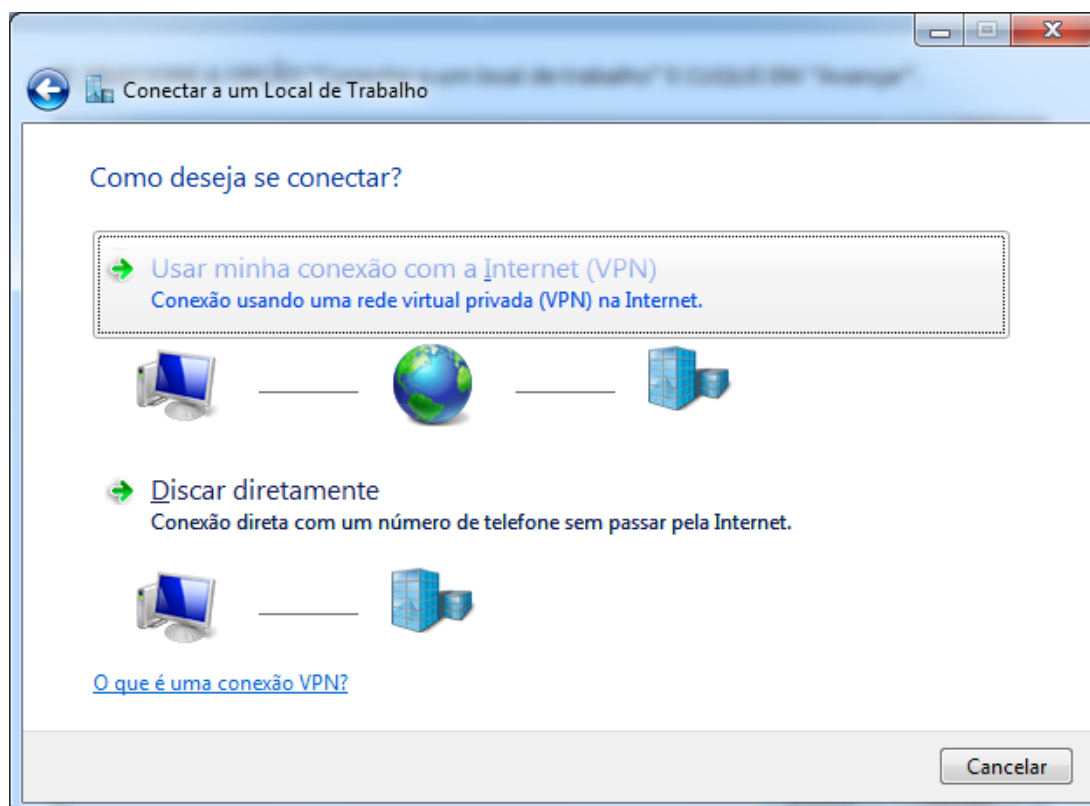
Conectar a um Local de Trabalho

Como deseja se conectar?

Usar minha conexão com a Internet (VPN)
Conexão usando uma rede virtual privada (VPN) na Internet.

Discar diretamente
Conexão direta com um número de telefone sem passar pela Internet.

O que é uma conexão VPN?

Cancelar